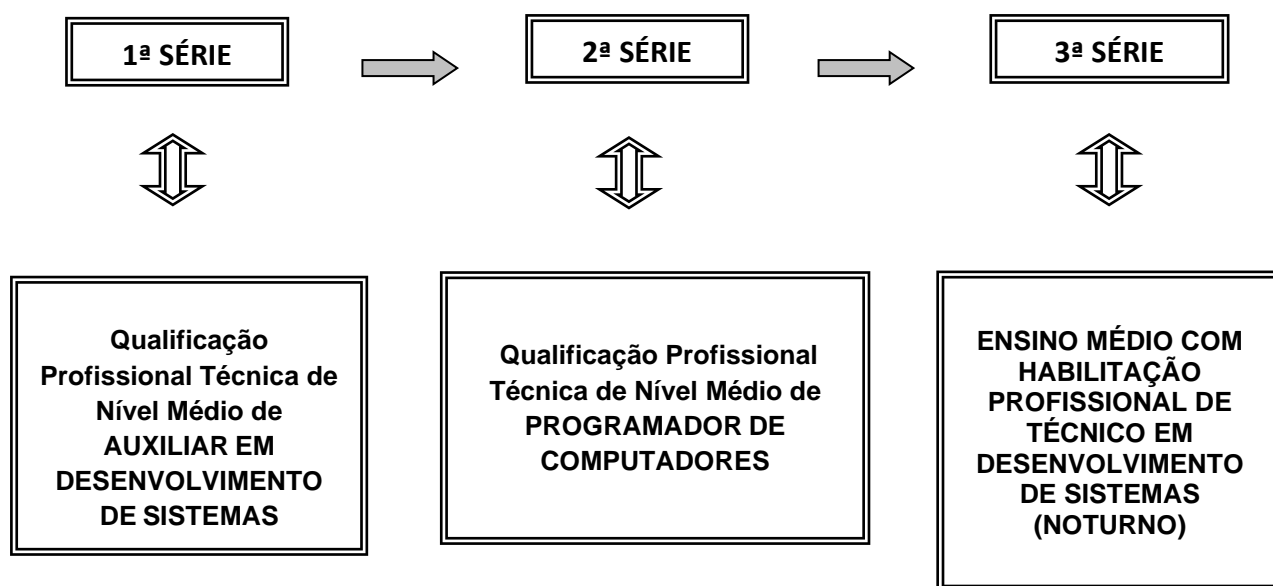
1ª SÉRIE

2ª SÉRIE

3ª SÉRIE

Qualificação Profissional Técnica de Nível Médio de AUXILIAR EM DESENVOLVIMENTO DE SISTEMAS

Qualificação Profissional Técnica de Nível Médio de PROGRAMADOR DE COMPUTADORES

ENSINO MÉDIO COM HABILITAÇÃO PROFISSIONAL DE TÉCNICO EM DESENVOLVIMENTO DE SISTEMAS (NOTURNO)